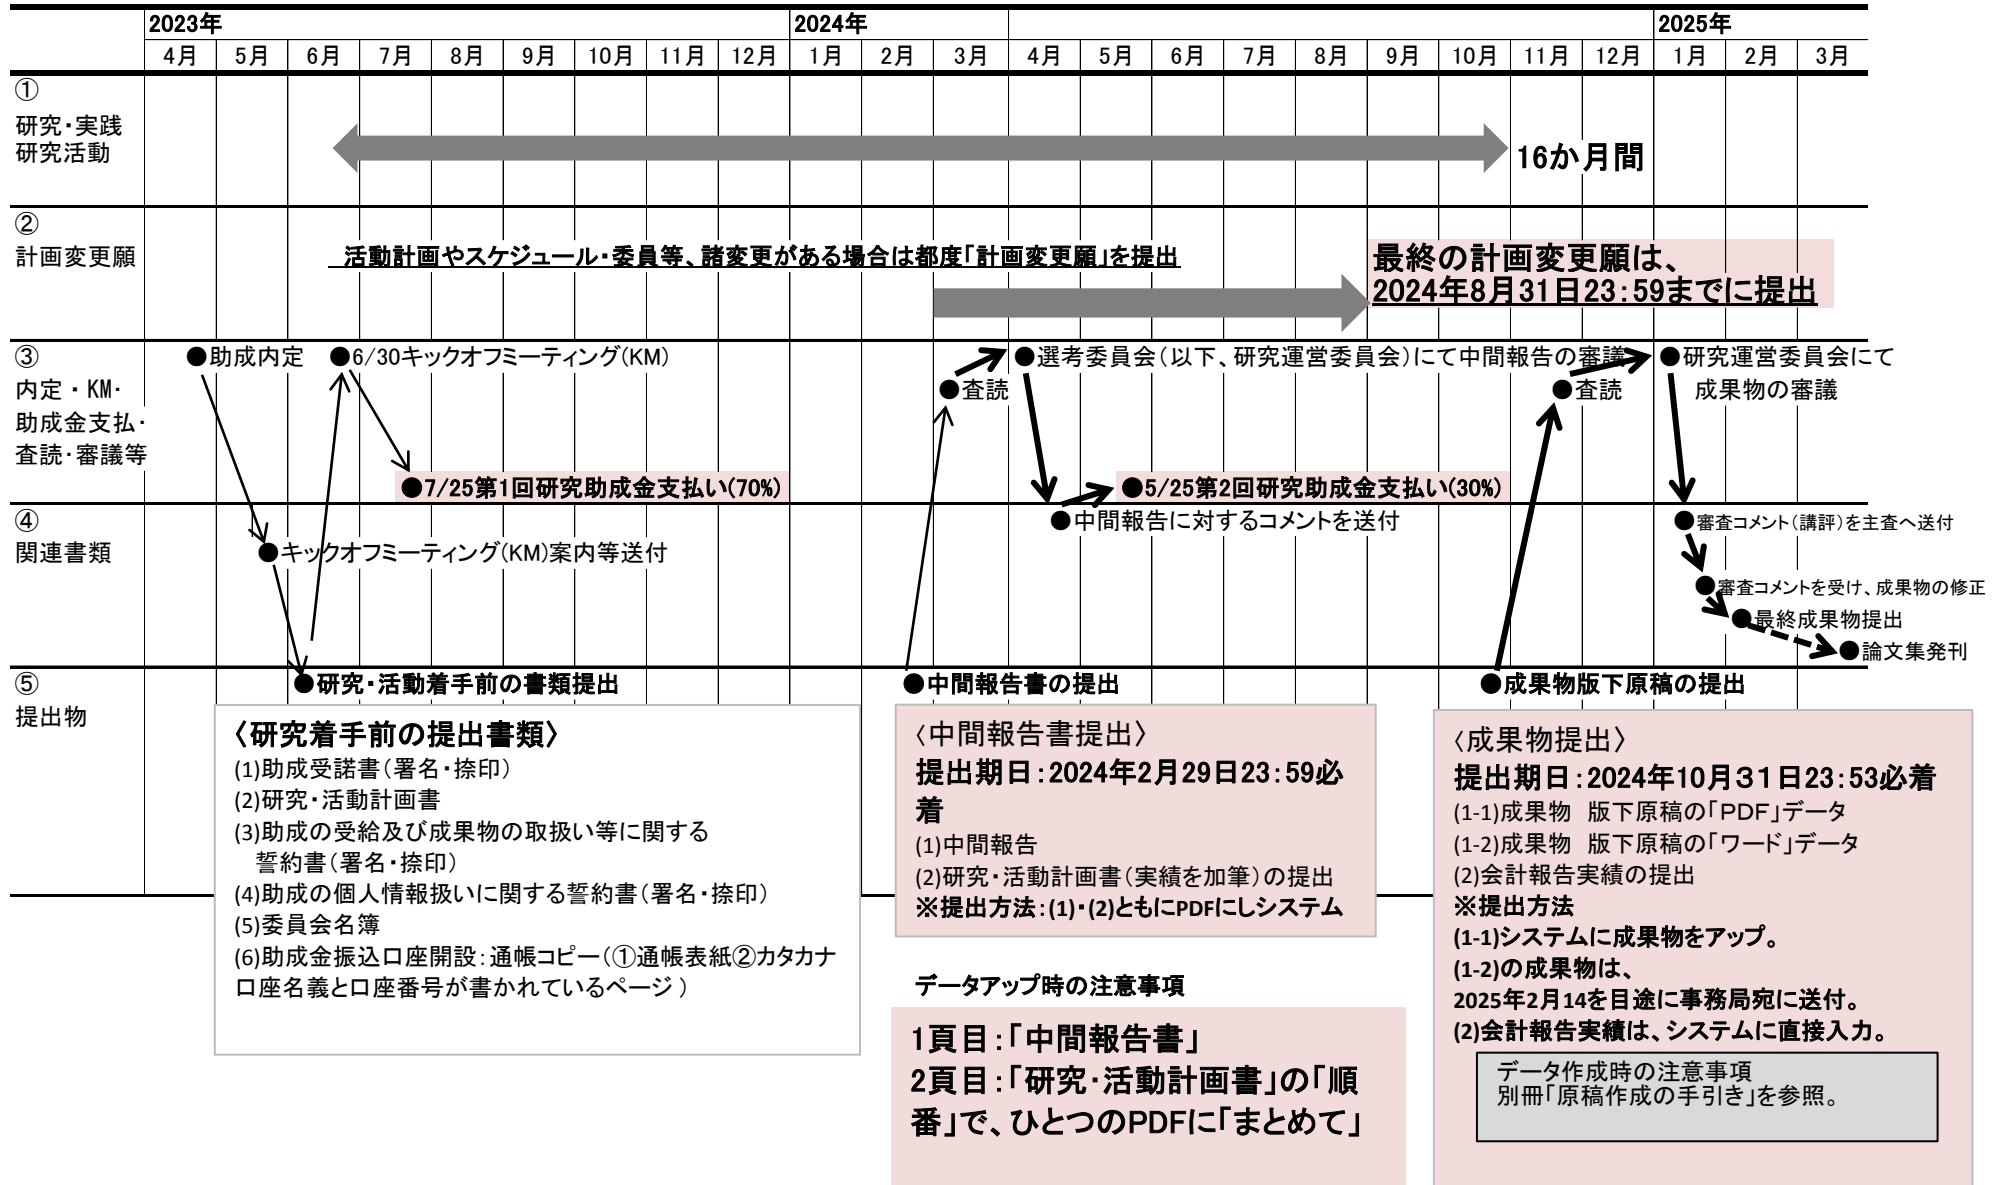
2023年 2024年 2025年

4月 5月 6月 7月 8月 9月 10月 11月 12月 1月 2月 3月 4月 5月 6月 7月 8月 9月 10月 11月 12月 1月 2月 3月

①
研究・実践
研究活動

16か月間

②
計画変更願

活動計画やスケジュール・委員等、諸変更がある場合は都度「計画変更願」を提出

最終の計画変更願は、
2024年8月31日23:59までに提出

③
内定・KM・
助成金支払・
査読・審議等

●助成内定 ●6/30キックオフミーティング(KM)

●7/25第1回研究助成金支払い(70%)

●査読

●選考委員会(以下、研究運営委員会)にて中間報告の審議

●5/25第2回研究助成金支払い(30%)

●査読

●研究運営委員会にて
成果物の審議

④
関連書類

●キックオフミーティング(KM)案内等送付

●中間報告に対するコメントを送付

●審査コメント(講評)を主査へ送付

●審査コメントを受け、成果物の修正

●最終成果物提出

●論文集発刊

⑤
提出物

●研究・活動着手前の書類提出

●中間報告書の提出

●成果物版下原稿の提出

〈研究着手前の提出書類〉
(1)助成受諾書(署名・捺印)
(2)研究・活動計画書
(3)助成の受給及び成果物の取扱い等に関する
誓約書(署名・捺印)
(4)助成の個人情報扱いに関する誓約書(署名・捺印)
(5)委員会名簿
(6)助成金振込口座開設:通帳コピー(①通帳表紙②カタカナ口座名義と口座番号が書かれているページ)

〈中間報告書提出〉
提出期日:2024年2月29日23:59必着
(1)中間報告
(2)研究・活動計画書(実績を加筆)の提出
※提出方法:(1)・(2)ともにPDFにしシステム

データアップ時の注意事項

1頁目:「中間報告書」
2頁目:「研究・活動計画書」の「順番」で、ひとつのPDFに「まとめて」

〈成果物提出〉
提出期日:2024年10月31日23:53必着
(1-1)成果物 版下原稿の「PDF」データ
(1-2)成果物 版下原稿の「ワード」データ
(2)会計報告実績の提出
※提出方法
(1-1)システムに成果物をアップ。
(1-2)の成果物は、
2025年2月14を目途に事務局宛に送付。
(2)会計報告実績は、システムに直接入力。

データ作成時の注意事項
別冊「原稿作成の手引き」を参照。